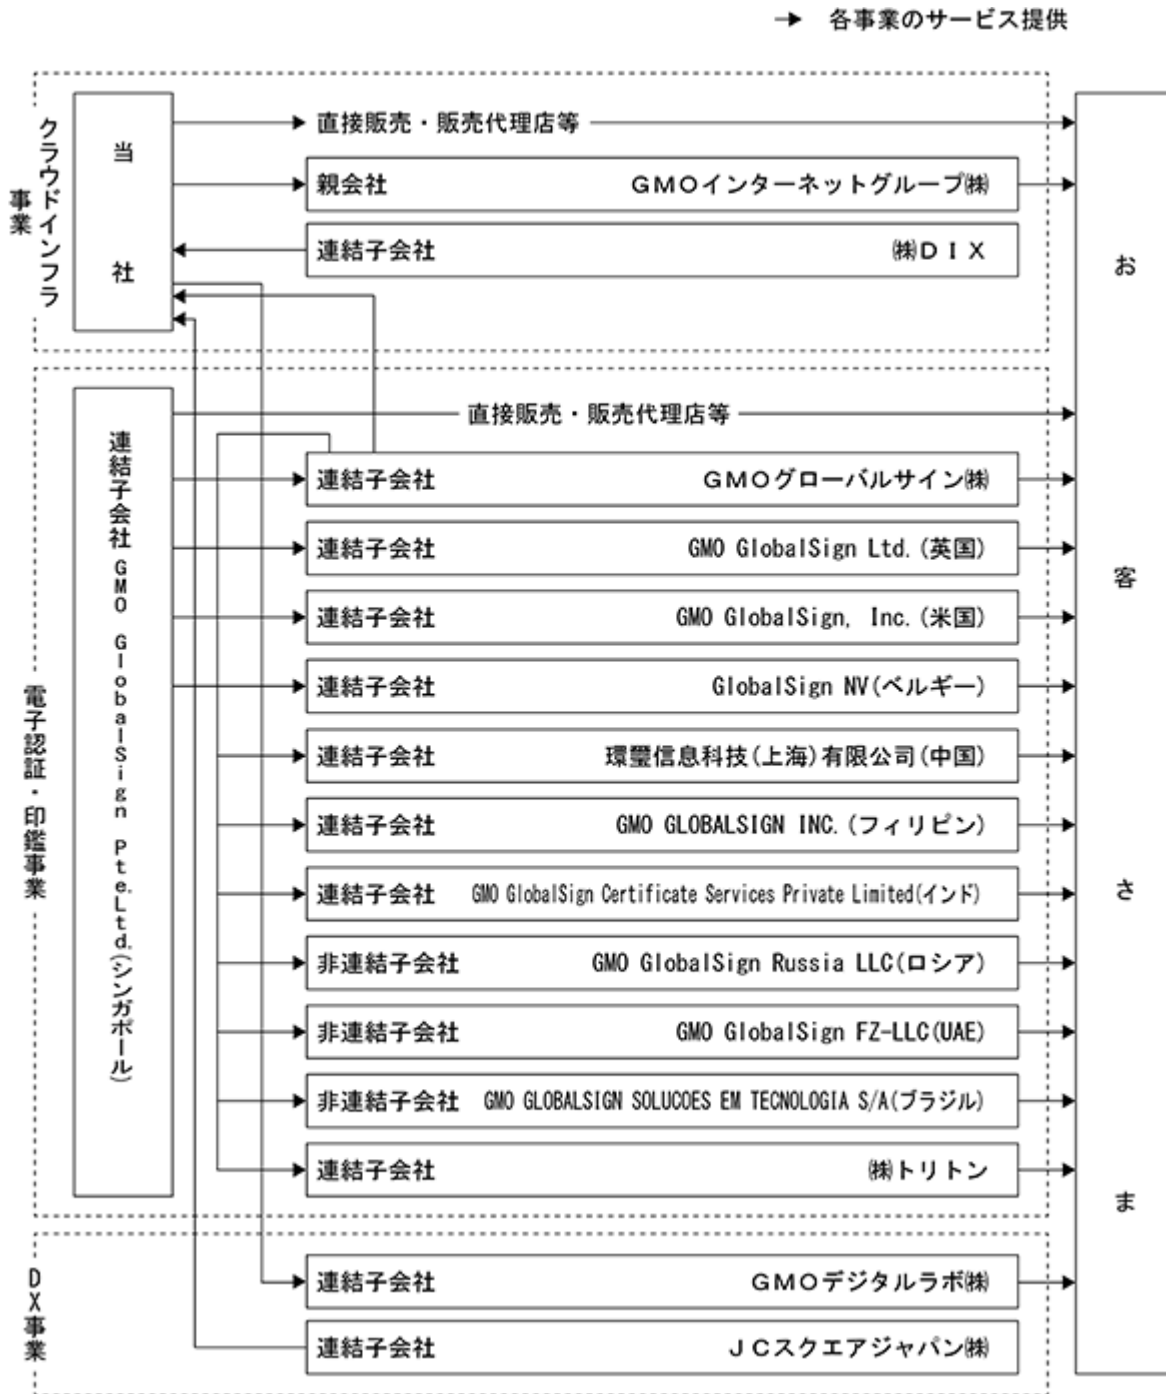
→ 各事業のサービス提供

クラウドインフラ事業

当社

直接販売・販売代理店等

親会社 GMOインターネットグループ㈱

連結子会社 ㈱DIX

電子認証・印鑑事業

連結子会社 GMO GlobalSign Pte.Ltd.(シンガポール)

直接販売・販売代理店等

連結子会社 GMOグローバルサイン㈱

連結子会社 GMO GlobalSign Ltd.(英国)

連結子会社 GMO GlobalSign, Inc.(米国)

連結子会社 GlobalSign NV(ベルギー)

連結子会社 環璽信息科技(上海)有限公司(中国)

連結子会社 GMO GLOBALSIGN INC.(フィリピン)

連結子会社 GMO GlobalSign Certificate Services Private Limited(インド)

非連結子会社 GMO GlobalSign Russia LLC(ロシア)

非連結子会社 GMO GlobalSign FZ-LLC(UAE)

非連結子会社 GMO GLOBALSIGN SOLUCOES EM TECNOLOGIA S/A(ブラジル)

連結子会社 ㈱トリトン

DX事業

連結子会社 GMOデジタルラボ㈱

連結子会社 JCスクエアジャパン㈱

お客さま